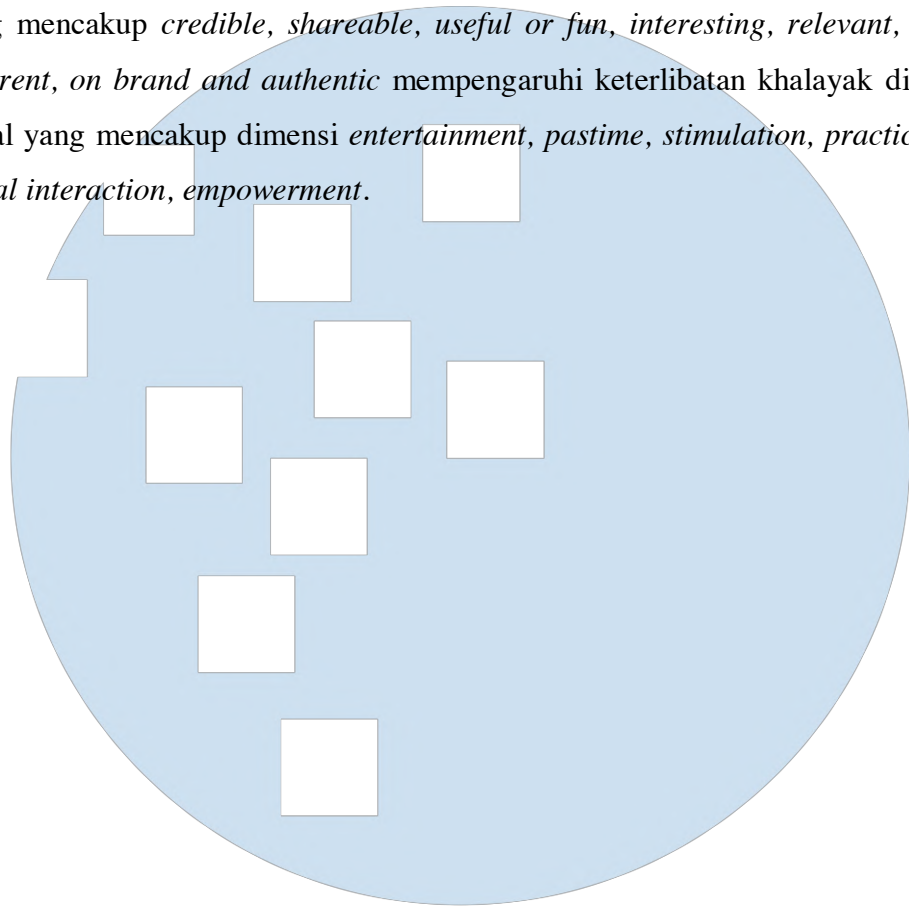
g mencakup *credible, shareable, useful or fun, interesting, relevant,* *rent, on brand and authentic* mempengaruhi keterlibatan khalayak di al yang mencakup dimensi *entertainment, pastime, stimulation, practic* *al interaction, empowerment*.